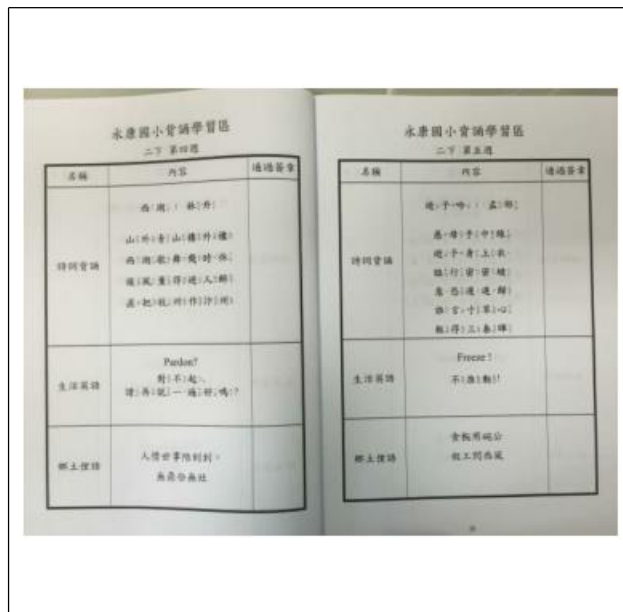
永康國小背誦學習區

二下 第四週

| 名稱 | 內容 | 通過簽章 |
|---|---|---|
| 詩詞背誦 | 西湖 ( 林升 ) 山外青山樓外樓，西湖歌舞幾時休，暖風薰得遊人醉，直把杭州作汴州。 | |
| 生活英語 | Pardon? 對不起，請再說一遍好嗎? | |
| 鄉土俚語 | 人情世事陪到到，無鼎佮無灶 | |

永康國小背誦學習區

二下 第五週

| 名稱 | 內容 | 通過簽章 |
|---|---|---|
| 詩詞背誦 | 遊子吟 ( 孟郊 ) 慈母手中線，遊子身上衣，臨行密密縫，意恐遲遲歸，誰言寸草心，報得三春暉。 | |
| 生活英語 | Freeze! 不准動! | |
| 鄉土俚語 | 食飯用碗公，做工閃西風 | |